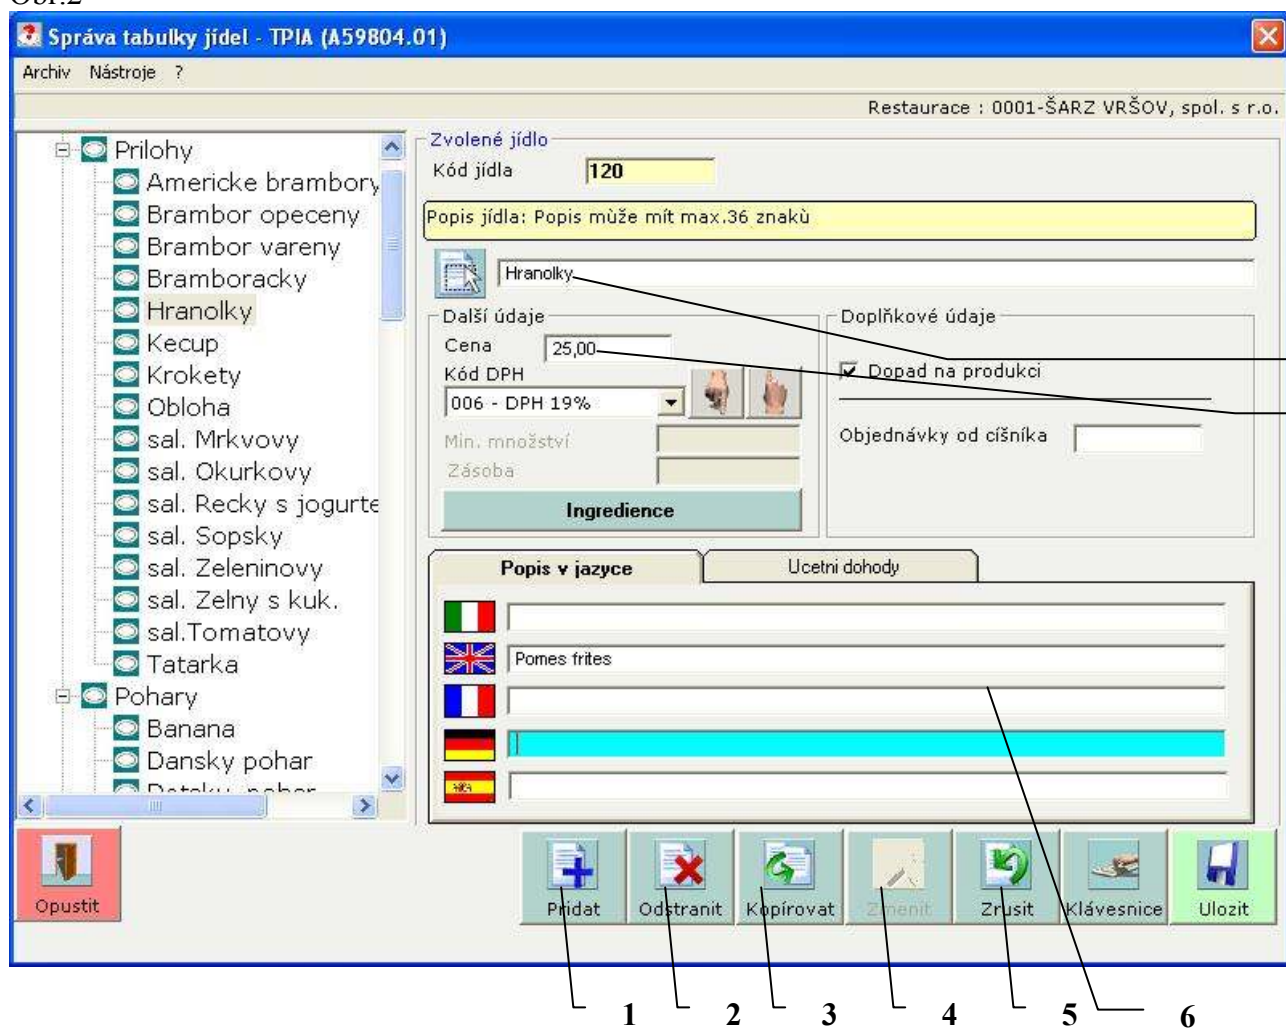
Obr.2

Správa tabulky jídel - TPIA (A59804.01)

Archiv Nástroje ?

Restaurace : 0001-ŠARZ VRŠOV, spol. s r.o.

Prilohy
Americke brambory
Brambor opeceny
Brambor vareny
Bramboracky
Hranolky
Kecup
Krokety
Obloha
sal. Mrkvovy
sal. Okurkovy
sal. Recky s jogurte
sal. Sopsky
sal. Zeleninovy
sal. Zelny s kuk.
sal.Tomatovy
Tatarka
Pohary
Banana
Dansky pohar
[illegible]

Zvolené jídlo
Kód jídla 120
Popis jídla: Popis může mít max.36 znaků
Hranolky

Další údaje
Cena 25,00
Kód DPH
006 - DPH 19%
Min. množství
Zásoba
Ingredience

Doplňkové údaje
Dopad na produkci
Objednávky od číšníka

Popis v jazyce
Ucetni dohody

Pomes frites

Opustit
Pridat
Odstranit
Kopírovat
Zmenit
Zrusit
Klávesnice
Ulozit

1 2 3 4 5 6